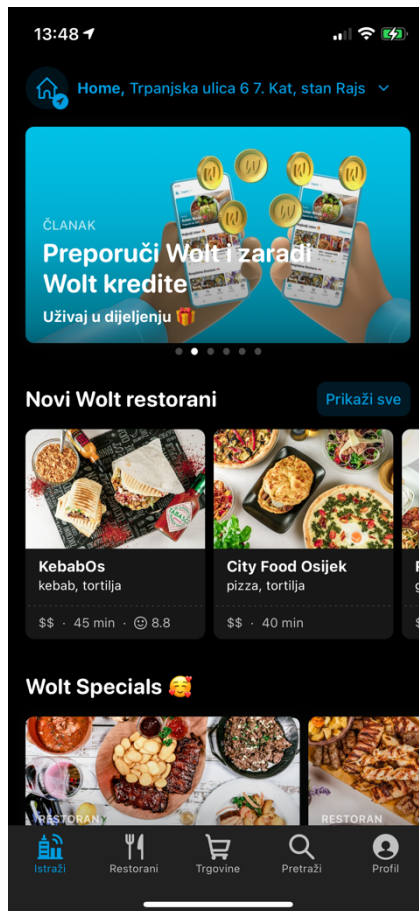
13:48

Home, Trpanjska ulica 6 7. Kat, stan Rajs

ČLANAK
Preporuči Wolt i zaradi Wolt kredite
Uživaj u dijeljenju 🎁

Novi Wolt restorani
Prikaži sve

KebabOs
kebab, tortilja
$$ · 45 min · 8.8

City Food Osijek
pizza, tortilja
$$ · 40 min

Wolt Specials 🥰

RESTORAN
RESTORAN

Istraži
Restorani
Trgovine
Pretraži
Profil